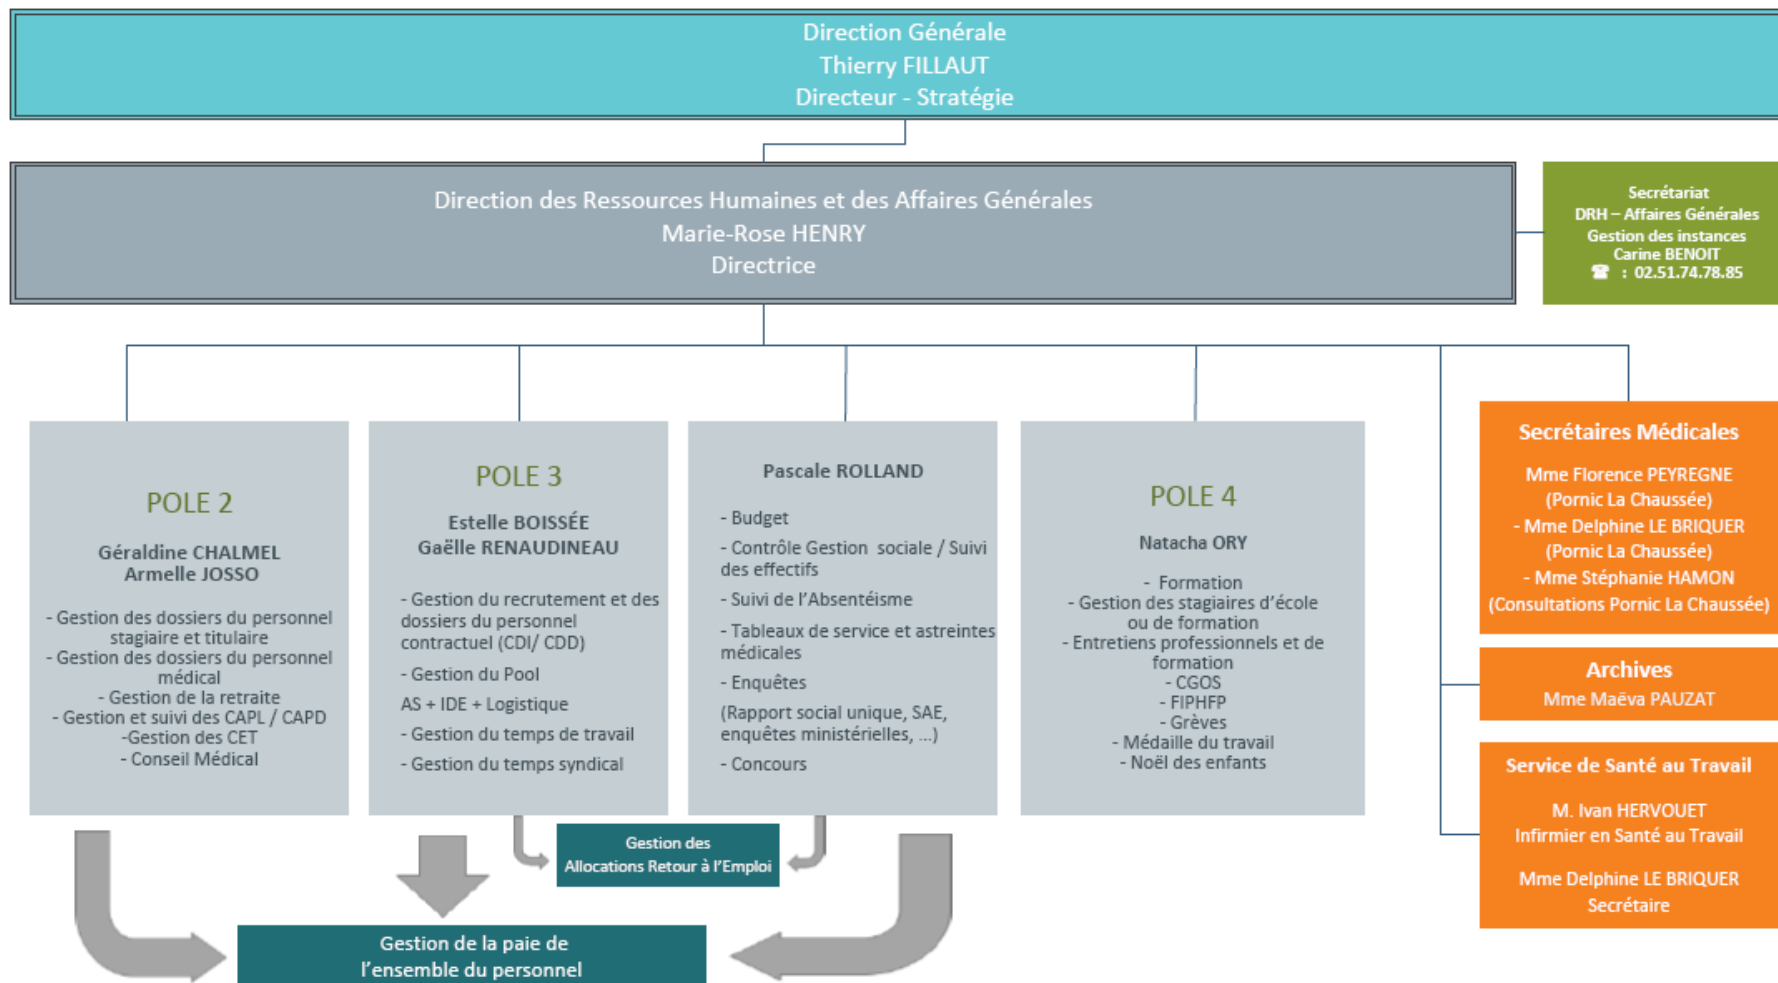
Direction Générale
Thierry FILLAUT
Directeur - Stratégie

Direction des Ressources Humaines et des Affaires Générales
Marie-Rose HENRY
Directrice

Secrétariat
DRH – Affaires Générales
Gestion des instances
Carine BENOIT
☎ : 02.51.74.78.85

POLE 2

Géraldine CHALMEL
Armelle JOSSO

- Gestion des dossiers du personnel stagiaire et titulaire
- Gestion des dossiers du personnel médical
- Gestion de la retraite
- Gestion et suivi des CAPL / CAPD
-Gestion des CET
- Conseil Médical

POLE 3

Estelle BOISSÉE
Gaëlle RENAUDINEAU

- Gestion du recrutement et des dossiers du personnel contractuel (CDI/ CDD)

- Gestion du Pool

AS + IDE + Logistique

- Gestion du temps de travail

- Gestion du temps syndical

Pascale ROLLAND

- Budget

- Contrôle Gestion sociale / Suivi des effectifs

- Suivi de l'Absentéisme

- Tableaux de service et astreintes médicales

- Enquêtes

(Rapport social unique, SAE, enquêtes ministérielles, ...)

- Concours

POLE 4

Natacha ORY

- Formation
- Gestion des stagiaires d'école ou de formation
- Entretiens professionnels et de formation
- CGOS
- FIPHFP
- Grèves
- Médaille du travail
- Noël des enfants

Secrétaires Médicales

Mme Florence PEYREGNE
(Pornic La Chaussée)
- Mme Delphine LE BRIQUER
(Pornic La Chaussée)
- Mme Stéphanie HAMON
(Consultations Pornic La Chaussée)

Archives
Mme Maëva PAUZAT

Service de Santé au Travail

M. Ivan HERVOUET
Infirmier en Santé au Travail

Mme Delphine LE BRIQUER
Secrétaire

Gestion des
Allocations Retour à l'Emploi

Gestion de la paie de
l'ensemble du personnel